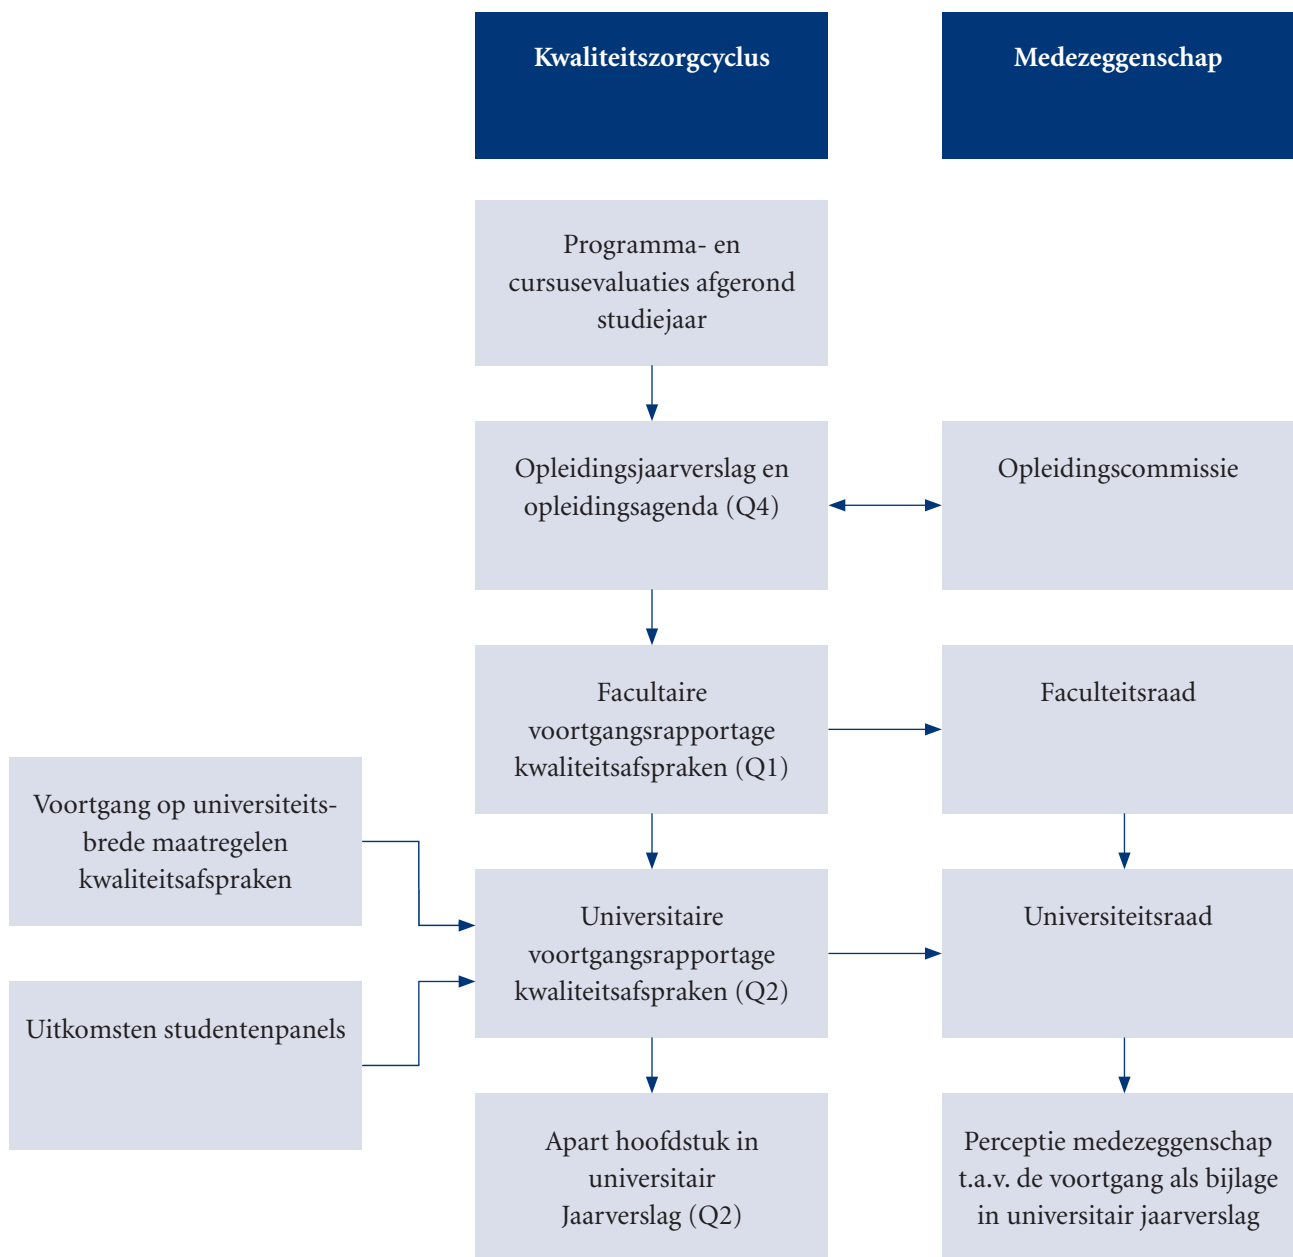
Kwaliteitszorgcyclus

Medezeggenschap

Programma- en cursusevaluaties afgerond studiejaar

Opleidingsjaarverslag en opleidingsagenda (Q4)

Opleidingscommissie

Facultaire voortgangsrapportage kwaliteitsafspraken (Q1)

Faculteitsraad

Voortgang op universiteitsbrede maatregelen kwaliteitsafspraken

Uitkomsten studentenpanels

Universitaire voortgangsrapportage kwaliteitsafspraken (Q2)

Universiteitsraad

Apart hoofdstuk in universitair Jaarverslag (Q2)

Perceptie medezeggenschap t.a.v. de voortgang als bijlage in universitair jaarverslag